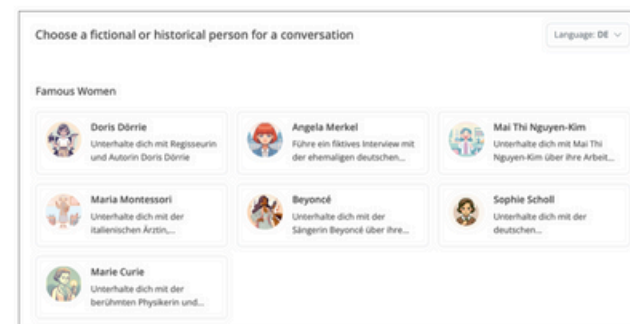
Choose a fictional or historical person for a conversation

Language: DE

Famous Women

Doris Dörrie
Unterhalte dich mit Regisseurin und Autorin Doris Dörrie

Angela Merkel
Führe ein fiktives Interview mit der ehemaligen deutschen...

Mai Thi Nguyen-Kim
Unterhalte dich mit Mai Thi Nguyen-Kim über ihre Arbeit...

Maria Montessori
Unterhalte dich mit der italienischen Ärztin,...

Beyoncé
Unterhalte dich mit der Sängerin Beyoncé über ihre...

Sophie Scholl
Unterhalte dich mit der deutschen...

Marie Curie
Unterhalte dich mit der berühmten Physikerin und...